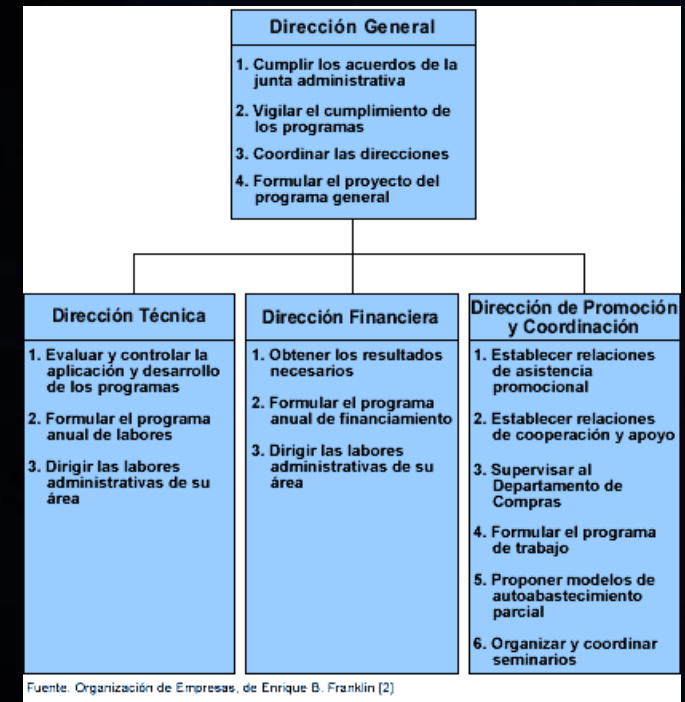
Dirección General

1. Cumplir los acuerdos de la junta administrativa

2. Vigilar el cumplimiento de los programas

3. Coordinar las direcciones

4. Formular el proyecto del programa general

Dirección Técnica

1. Evaluar y controlar la aplicación y desarrollo de los programas

2. Formular el programa anual de labores

3. Dirigir las labores administrativas de su área

Dirección Financiera

1. Obtener los resultados necesarios

2. Formular el programa anual de financiamiento

3. Dirigir las labores administrativas de su área

Dirección de Promoción y Coordinación

1. Establecer relaciones de asistencia promocional

2. Establecer relaciones de cooperación y apoyo

3. Supervisar al Departamento de Compras

4. Formular el programa de trabajo

5. Proponer modelos de autoabastecimiento parcial

6. Organizar y coordinar seminarios

Fuente. Organización de Empresas, de Enrique B. Franklin [2]